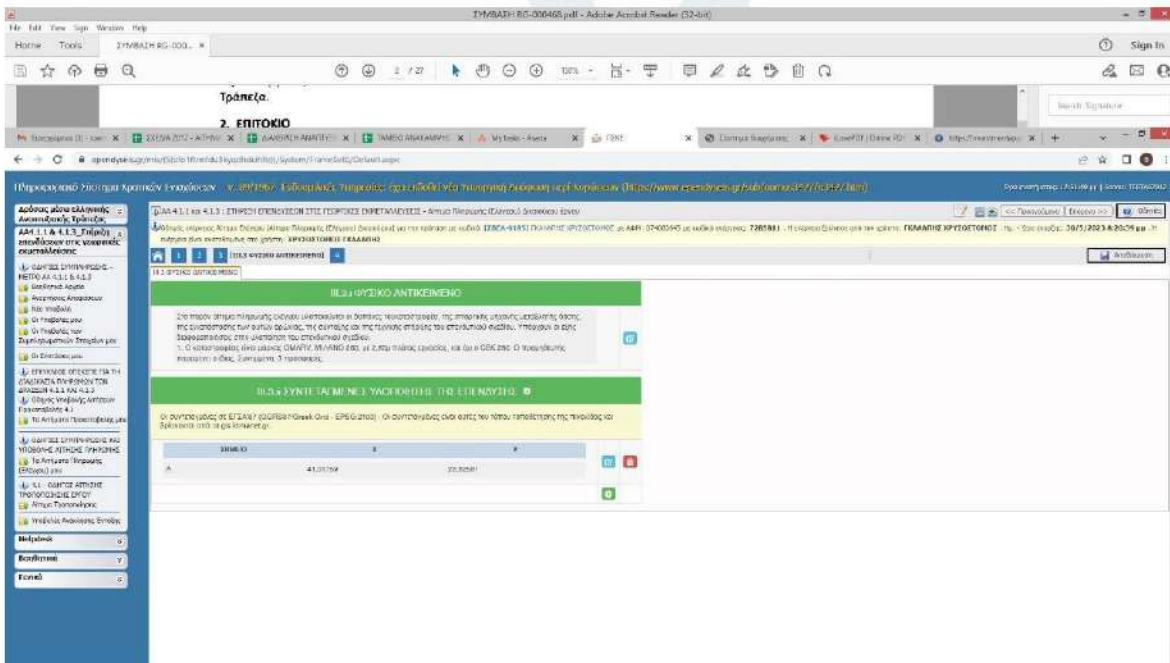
ΣΥΜΒΑΣΗ ΒG-000468.pdf - Adobe Acrobat Reader (32-bit)

File Edit View Sign Window Help

Home Tools ΣΥΜΒΑΣΗ ΒG-000... ×

Sign In

2 / 27

Τράπεζα.

2. ΕΠΙΤΟΚΙΟ

Search Signature

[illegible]

← → C opendyeisagr/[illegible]

Πληροφοριακό Σύστημα Κρατικών Ενισχύσεων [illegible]

ΙΙΙ.3.i ΦΥΣΙΚΟ ΑΝΤΙΚΕΙΜΕΝΟ

Στο παρόν σημείο πληρώνεις ελέγχου υλοποιηθέντα οι δαπάνες τεκμηριώνονται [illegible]

ΙΙΙ.3.ii ΣΥΝΤΕΤΑΓΜΕΝΕΣ ΥΛΟΠΟΙΗΣΗΣ ΤΗΣ ΕΠΕΝΔΥΣΗΣ

Οι συντεταγμένες σε ΕΓΣΑ87 (GGRS87/Greek Grid - EPSG:2100) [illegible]

| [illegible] | X | Y |
|---|---|---|
| A | 41.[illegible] | 22.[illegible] |

Αποθήκευση

Μεταβλητά

Βοηθητικά

Γενικά